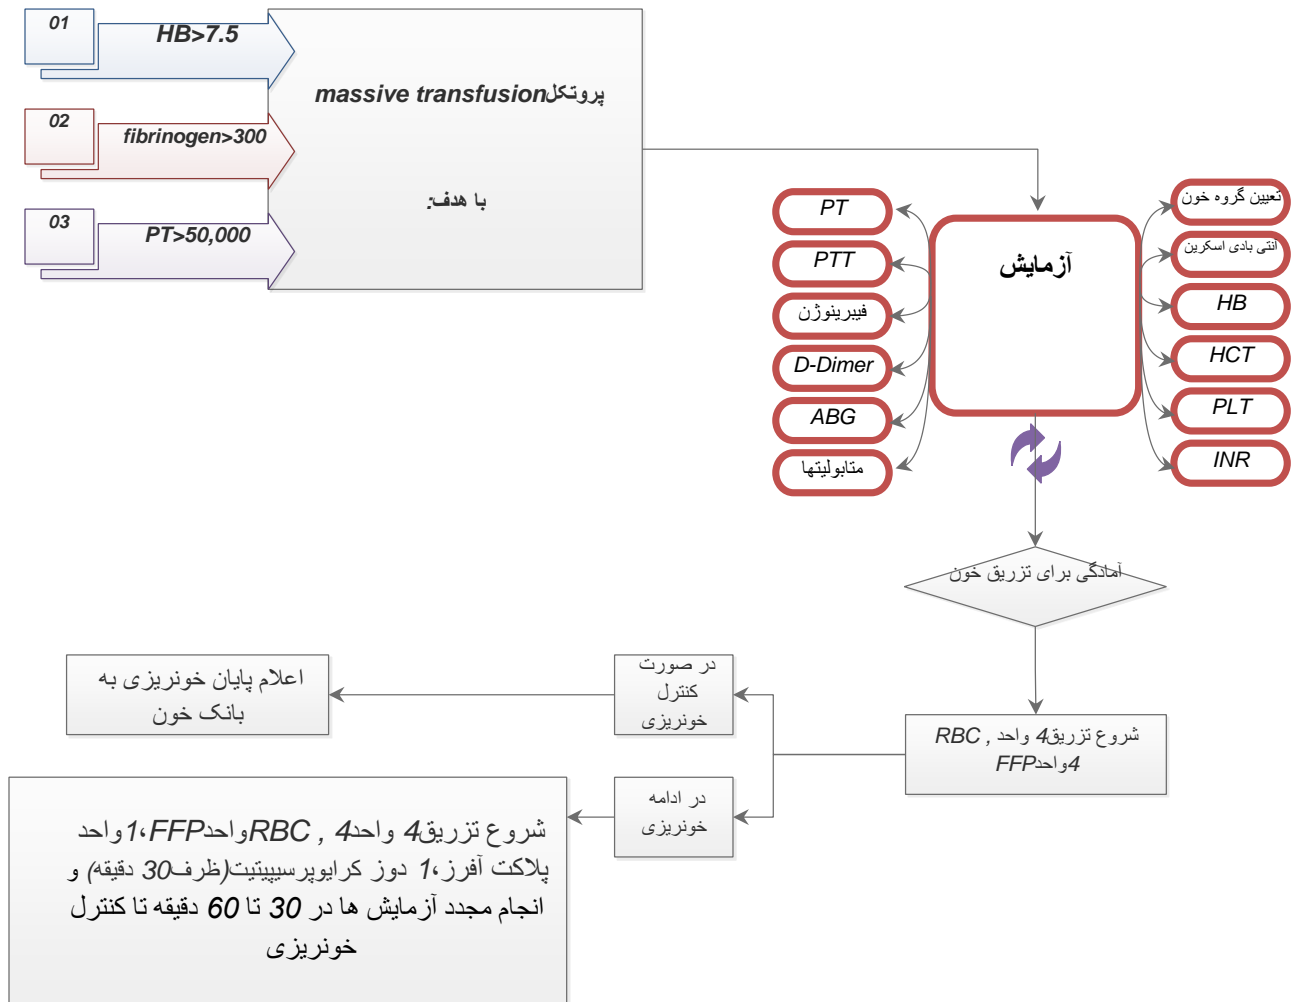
01
HB>7.5

02
fibrinogen>300

03
PT>50,000

پروتکل massive transfusion

با هدف:

آزمایش

PT
PTT
فیبرینوژن
D-Dimer
ABG
متابولیتها

تعیین گروه خون
انتی بادی اسکرین
HB
HCT
PLT
INR

آمادگی برای تزریق خون

شروع تزریق 4 واحد RBC , 4 واحد FFP

در صورت کنترل خونریزی

اعلام پایان خونریزی به بانک خون

در ادامه خونریزی

شروع تزریق 4 واحد RBC , 4 واحد FFP، 1 واحد پلاکت آفرز، 1 دوز کرایوپرسیپیتیت (ظرف 30 دقیقه) و انجام مجدد آزمایش ها در 30 تا 60 دقیقه تا کنترل خونریزی